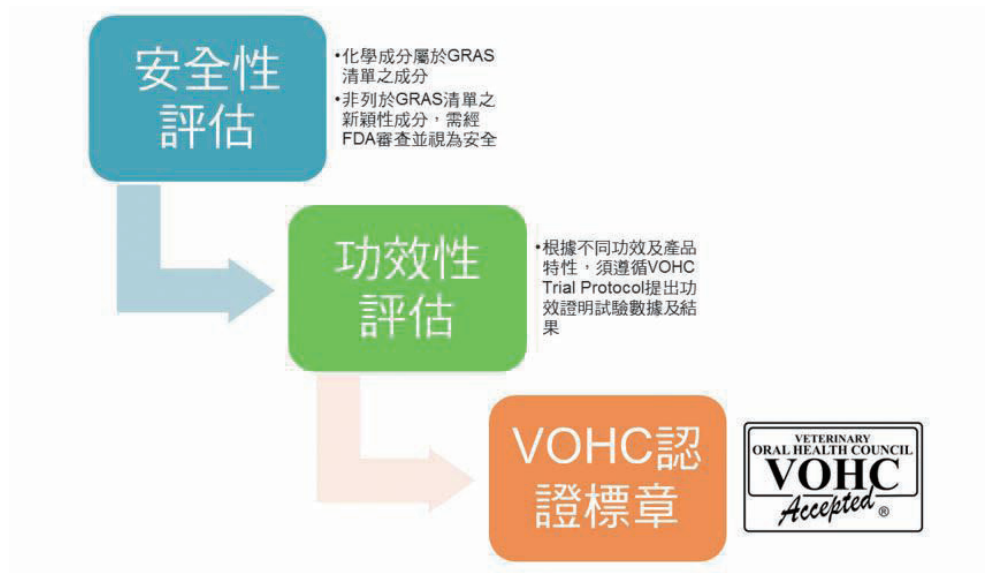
安全性評估

•化學成分屬於GRAS清單之成分
•非列於GRAS清單之新穎性成分，需經FDA審查並視為安全

功效性評估

•根據不同功效及產品特性，須遵循VOHC Trial Protocol提出功效證明試驗數據及結果

VOHC認證標章

VETERINARY
ORAL HEALTH COUNCIL
VOHC
Accepted ®